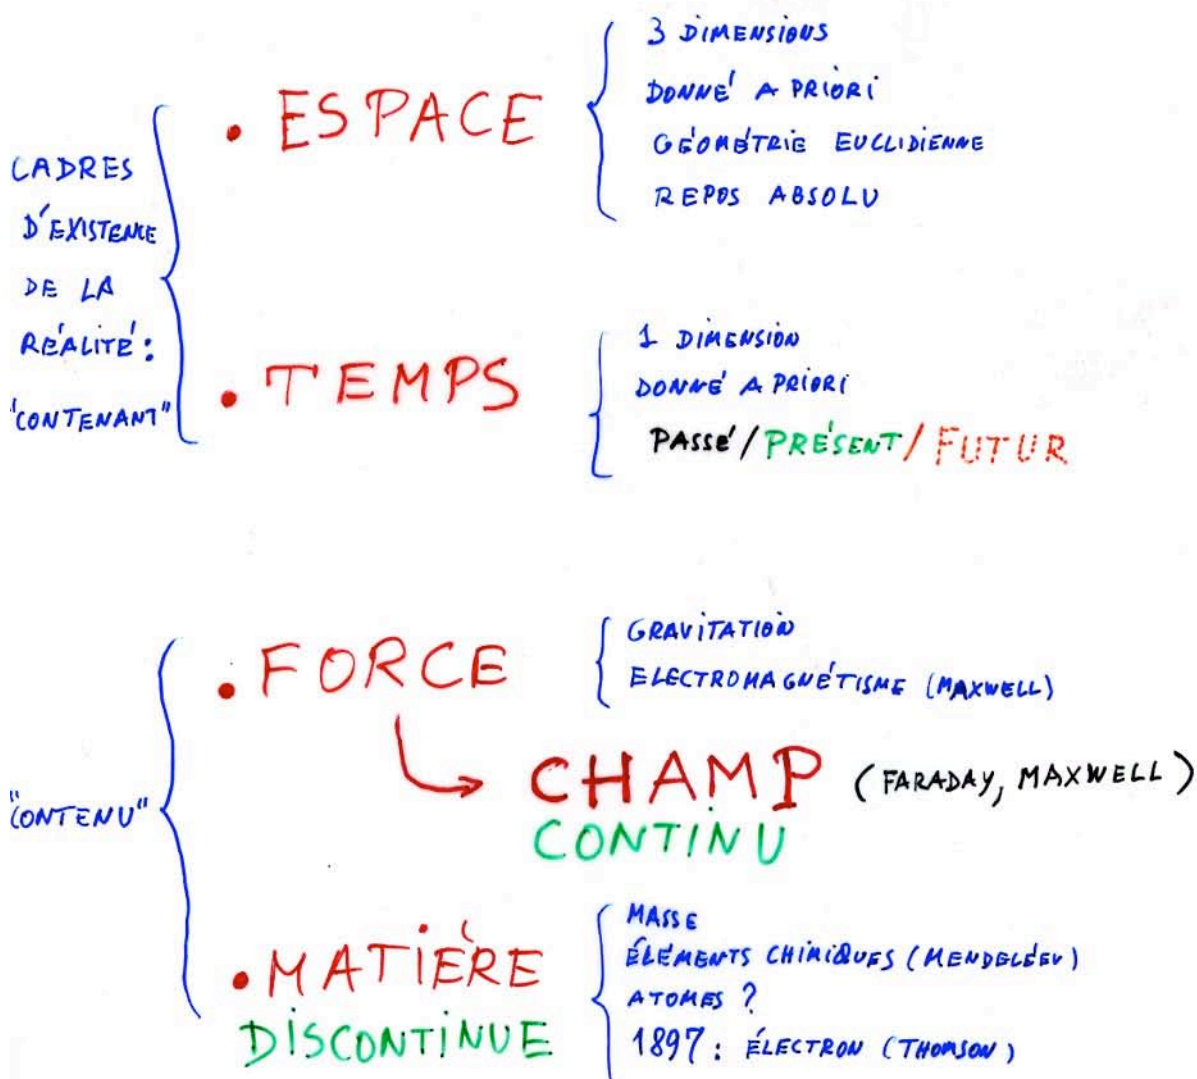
CADRES D'EXISTENCE DE LA RÉALITÉ : "CONTENANT"

• ESPACE

3 DIMENSIONS
DONNÉ A PRIORI
GÉOMÉTRIE EUCLIDIENNE
REPOS ABSOLU

• TEMPS

1 DIMENSION
DONNÉ A PRIORI
PASSÉ / PRÉSENT / FUTUR

"CONTENU"

• FORCE

GRAVITATION
ELECTROMAGNÉTISME (MAXWELL)

CHAMP (FARADAY, MAXWELL)
CONTINU

• MATIÈRE
DISCONTINUE

MASSE
ÉLÉMENTS CHIMIQUES (MENDELÉEV)
ATOMES ?
1897 : ÉLECTRON (THOMSON)